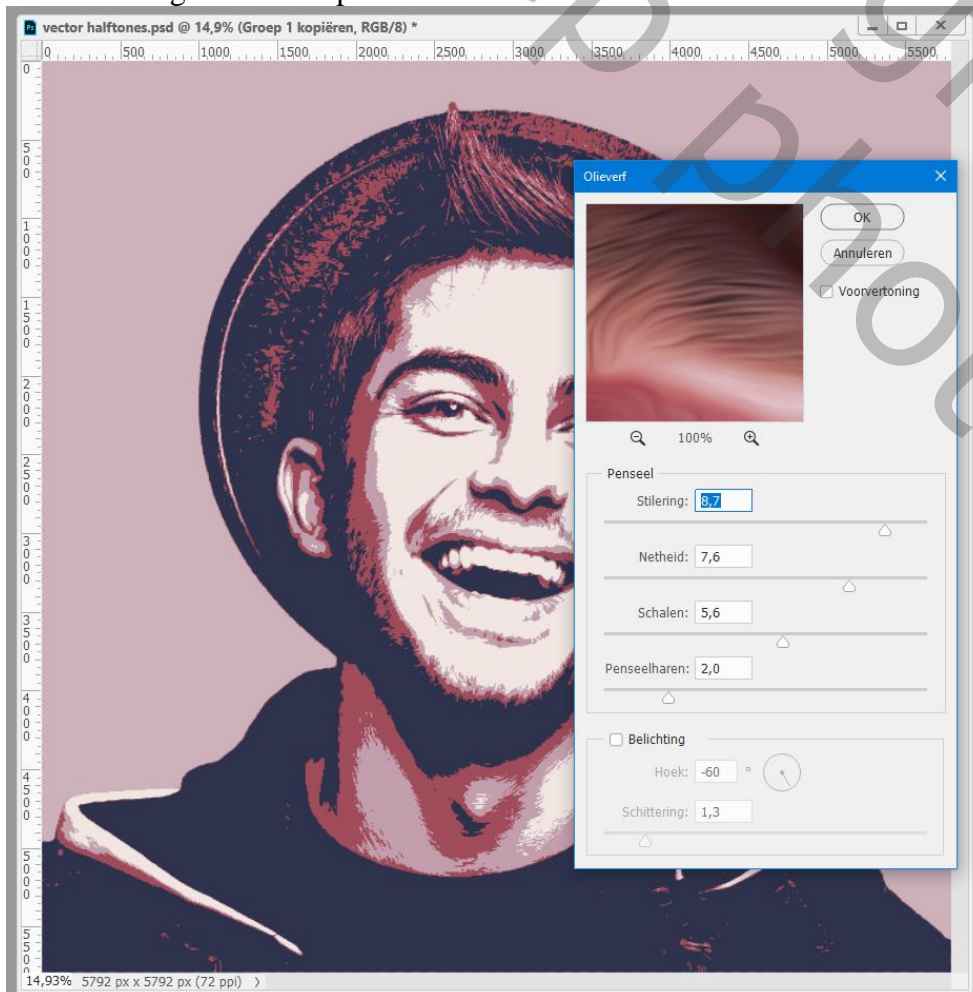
Ps vector halftones.psd @ 14,9% (Groep 1 kopiëren, RGB/8) *

0 500 1000 1500 2000 2500 3000 3500 4000 4500 5000 5500

0
500
1000
1500
2000
2500
3000
3500
4000
4500
5000
5500

Olieverf

OK
Annuleren
Voorvertoning

100%

Penseel
Stilering: 8,7
Netheid: 7,6
Schalen: 5,6
Penseelharen: 2,0

Belichting
Hoek: -60 °
Schittering: 1,3

14,93% 5792 px x 5792 px (72 ppi)